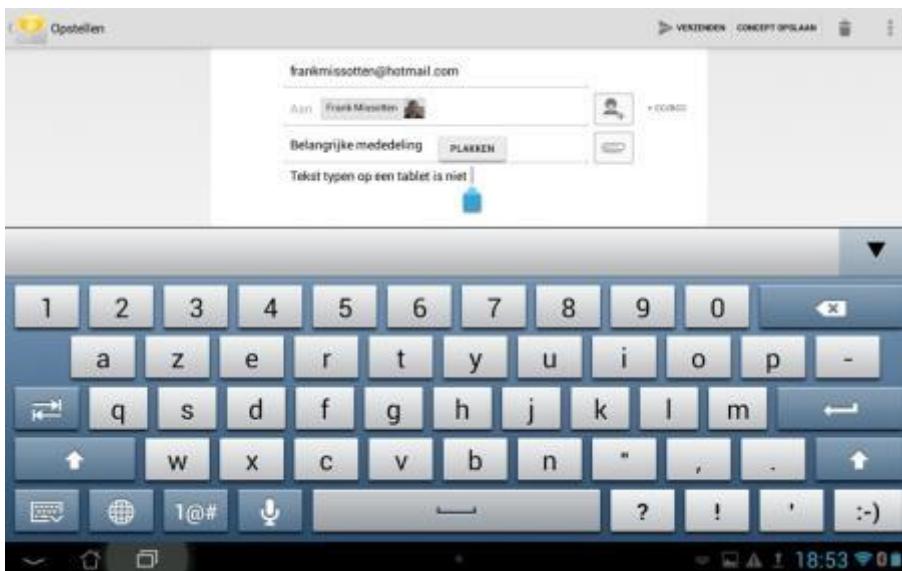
Opstellen

VERZENDEN CONCEPT OPSLAAN

frankmissotten@hotmail.com

Aan Frank Missotten

+ CC/BCC

Belangrijke mededeling PLAKKEN

Tekst typen op een tablet is niet

1 2 3 4 5 6 7 8 9 0

a z e r t y u i o p -

q s d f g h j k l m

w x c v b n " , .

1@# ? ! ' :-)

18:53